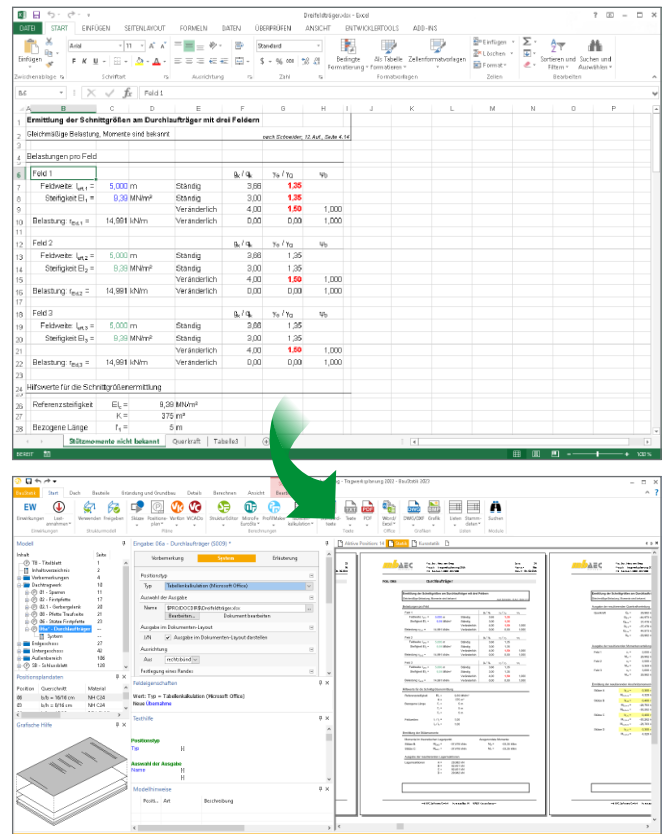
Durchlaufträger.xlsx - Excel

DATEI START EINFÜGEN SEITENLAYOUT FORMELN DATEN ÜBERPRÜFEN ANSICHT ENTWICKLERTOOLS ADD-INS

Einfügen Arial 11 Standard Bedingte Formatierung Als Tabelle formatieren Zellenformatvorlagen Einfügen Löschen Format Sortieren und Filtern Suchen und Auswählen

Zwischenablage Schriftart Ausrichtung Zahl Formatvorlagen Zellen Bearbeiten

B4 Feld 1

Ermittlung der Schnittgrößen am Durchlaufträger mit drei Feldern

Gleichmäßige Belastung, Momente sind bekannt nach Schneider, 12.Aufl., Seite 4.14

Belastungen pro Feld

| | | $g_k / q_k$ | $\gamma_G / \gamma_Q$ | $\psi_0$ |
|---|---|---|---|---|
| Feld 1 | | | | |
| Feldweite: $l_{eff,1}$ = 5,000 m | Ständig | 3,66 | 1,35 | |
| Steifigkeit $EI_1$ = 9,39 MN/m² | Ständig | 3,00 | 1,35 | |
| | Veränderlich | 4,00 | 1,50 | 1,000 |
| Belastung: $r_{Ed,1}$ = 14,991 kN/m | | 0,00 | 0,00 | 1,000 |
| Feld 2 | | | | |
| Feldweite: $l_{eff,2}$ = 5,000 m | Ständig | 3,66 | 1,35 | |
| Steifigkeit $EI_2$ = 9,39 MN/m² | Ständig | 3,00 | 1,35 | |
| | Veränderlich | 4,00 | 1,50 | 1,000 |
| Belastung: $r_{Ed,2}$ = 14,991 kN/m | | 0,00 | 0,00 | 1,000 |
| Feld 3 | | | | |
| Feldweite: $l_{eff,3}$ = 5,000 m | Ständig | 3,66 | 1,35 | |
| Steifigkeit $EI_3$ = 9,39 MN/m² | Ständig | 3,00 | 1,35 | |
| | Veränderlich | 4,00 | 1,50 | 1,000 |
| Belastung: $r_{Ed,3}$ = 14,991 kN/m | | 0,00 | 0,00 | 1,000 |

Hilfswerte für die Schnittgrößenermittlung

Referenzsteifigkeit $EI_c$ = 9,39 MN/m²
K = 375 m²
Bezogene Länge $r_1$ = 5 m

Stützmomente nicht bekannt Querkraft Tabelle3

BEREIT 100 %

Beschreibung Start Dach Bauteile Erstellung und Grundriss Details Berechnen Ansicht

EW Einstellungen Last-annahmen Verwenden Freigeben Skizze Positionsplan Verlinken WCADs Stutzfenster Microfe Sonstige ProfiMaker kalkulation Texte PDF Word/Excel DWG/DXF Grafiken Listen Stammdaten Suchen

Modell
Inhalt Seite
00 - Titelblatt 1
Inhaltsverzeichnis 2
Vorbemerkungen 4
Dachtragwerk 10
01 - Sparren 11
02 - Firstpfette 17
02.1 - Gerbergelenk 18
03 - Pfette Traufseite 21
04 - Stütze Firstpfette 23
04a - Durchlaufträger 25
System
Erdgeschoss 27
Untergeschoss 42
Außenbereich 106
08 - Schlussblatt 108

Positionsplandaten
Position Querschnitt Material
08 b/h = 16/16 cm NH C24
09 b/h = 6/16 cm NH C24

Grafische Hilfe

Eingabe: 04a - Durchlaufträger (S009)
Vorbemerkung System Erläuterung
Positionstyp
Typ Tabellenkalkulation (Microsoft Office)
Auswahl der Ausgabe
Name $PROJDOCDIR$\Durchlaufträger.xlsx
Bearbeiten... Dokument bearbeiten
Ausgabe im Dokumenten-Layout
J/N Ausgabe im Dokumenten-Layout darstellen
Ausrichtung
Anz rechtsbündig

Feldeigenschaften
Wert: Typ = Tabellenkalkulation (Microsoft Office)
Neue Übernahme

Textfelder
Positionstyp
Typ
Auswahl der Ausgabe
Name
J/N

Modellhinweise
Positi... Art Beschreibung

Aktive Position 04 Konstantik

Durchlaufträger